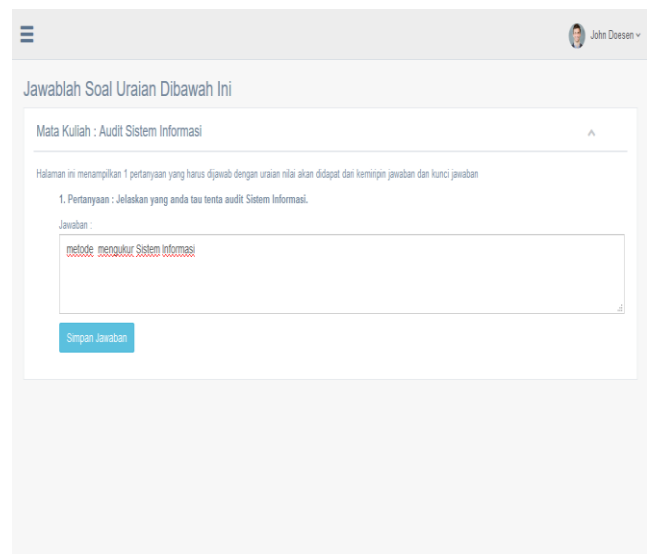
John Doesen

Jawablah Soal Uraian Dibawah Ini

Mata Kuliah : Audit Sistem Informasi

Halaman ini menampilkan 1 pertanyaan yang harus dijawab dengan uraian nilai akan didapat dari keminpin jawaban dan kunci jawaban

1. Pertanyaan : Jelaskan yang anda tau tenta audit Sistem Informasi.

Jawaban :

metode mengukur Sistem Informasi

Simpan Jawaban